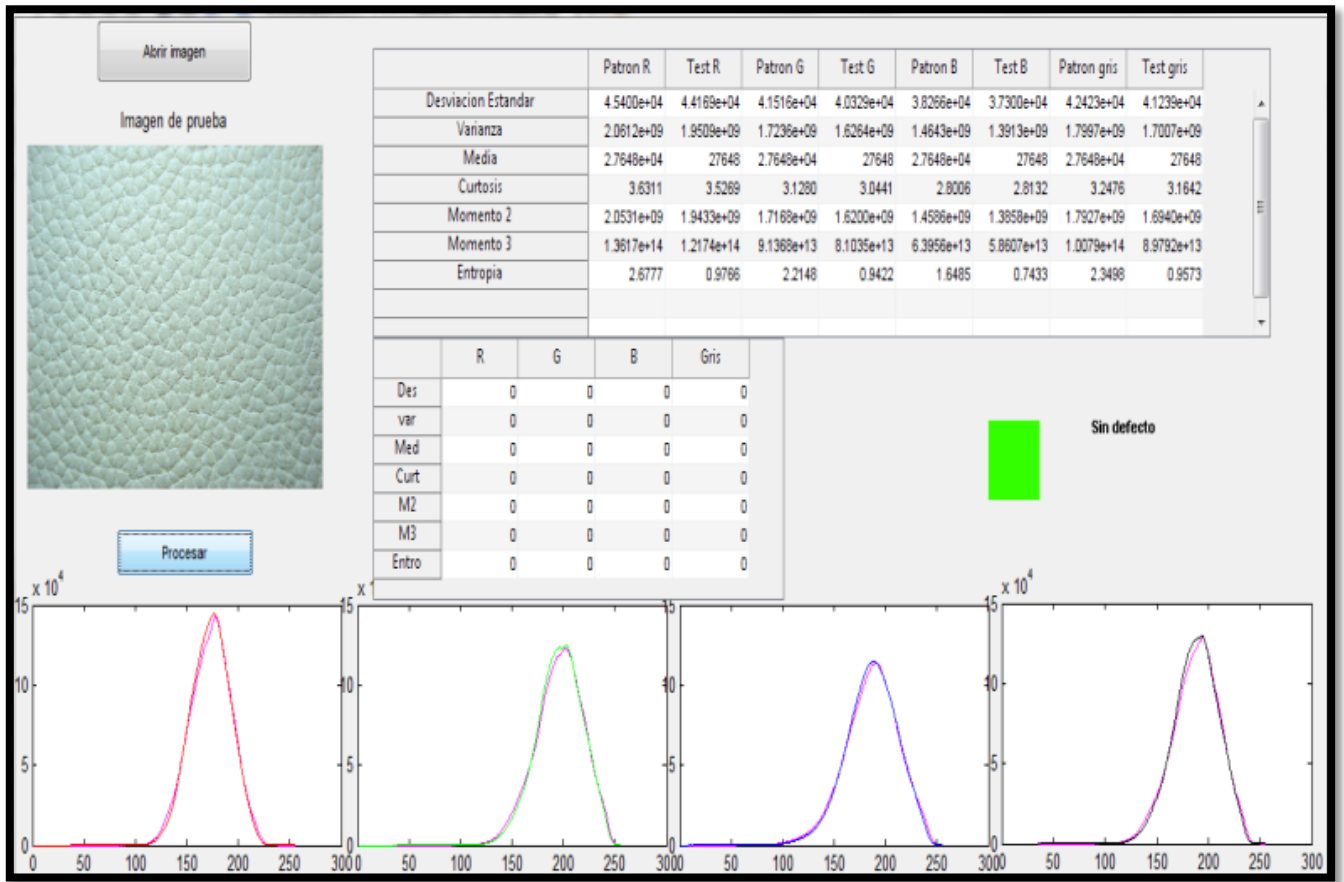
Abrir imagen

Imagen de prueba

| | Patron R | Test R | Patron G | Test G | Patron B | Test B | Patron gris | Test gris |
|---|---|---|---|---|---|---|---|---|
| Desviacion Estandar | 4.5400e+04 | 4.4169e+04 | 4.1516e+04 | 4.0329e+04 | 3.8266e+04 | 3.7300e+04 | 4.2423e+04 | 4.1239e+04 |
| Varianza | 2.0612e+09 | 1.9509e+09 | 1.7236e+09 | 1.6264e+09 | 1.4643e+09 | 1.3913e+09 | 1.7997e+09 | 1.7007e+09 |
| Media | 2.7648e+04 | 27648 | 2.7648e+04 | 27648 | 2.7648e+04 | 27648 | 2.7648e+04 | 27648 |
| Curtosis | 3.6311 | 3.5269 | 3.1280 | 3.0441 | 2.8006 | 2.8132 | 3.2476 | 3.1642 |
| Momento 2 | 2.0531e+09 | 1.9433e+09 | 1.7168e+09 | 1.6200e+09 | 1.4586e+09 | 1.3858e+09 | 1.7927e+09 | 1.6940e+09 |
| Momento 3 | 1.3617e+14 | 1.2174e+14 | 9.1368e+13 | 8.1035e+13 | 6.3956e+13 | 5.8607e+13 | 1.0079e+14 | 8.9792e+13 |
| Entropia | 2.6777 | 0.9766 | 2.2148 | 0.9422 | 1.6485 | 0.7433 | 2.3498 | 0.9573 |

| | R | G | B | Gris |
|---|---|---|---|---|
| Des | 0 | 0 | 0 | 0 |
| var | 0 | 0 | 0 | 0 |
| Med | 0 | 0 | 0 | 0 |
| Curt | 0 | 0 | 0 | 0 |
| M2 | 0 | 0 | 0 | 0 |
| M3 | 0 | 0 | 0 | 0 |
| Entro | 0 | 0 | 0 | 0 |

Sin defecto

Procesar

x $10^4$
15
10
5
0
0 50 100 150 200 250 300

x 1
15
10
5
0
0 50 100 150 200 250 300

15
10
5
0
0 50 100 150 200 250 300

x $10^4$
15
10
5
0
0 50 100 150 200 250 300